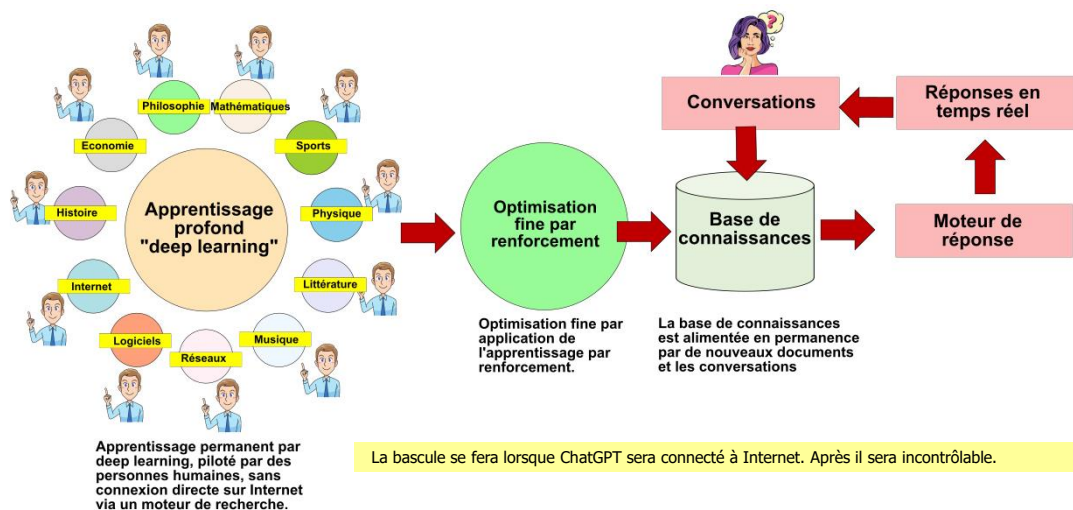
Philosophie
Mathématiques
Economie
Sports
Histoire
Apprentissage profond "deep learning"
Physique
Internet
Littérature
Logiciels
Musique
Réseaux

Apprentissage permanent par deep learning, piloté par des personnes humaines, sans connexion directe sur Internet via un moteur de recherche.

Optimisation fine par renforcement

Optimisation fine par application de l'apprentissage par renforcement.

Conversations

Réponses en temps réel

Base de connaissances

Moteur de réponse

La base de connaissances est alimentée en permanence par de nouveaux documents et les conversations

La bascule se fera lorsque ChatGPT sera connecté à Internet. Après il sera incontrôlable.